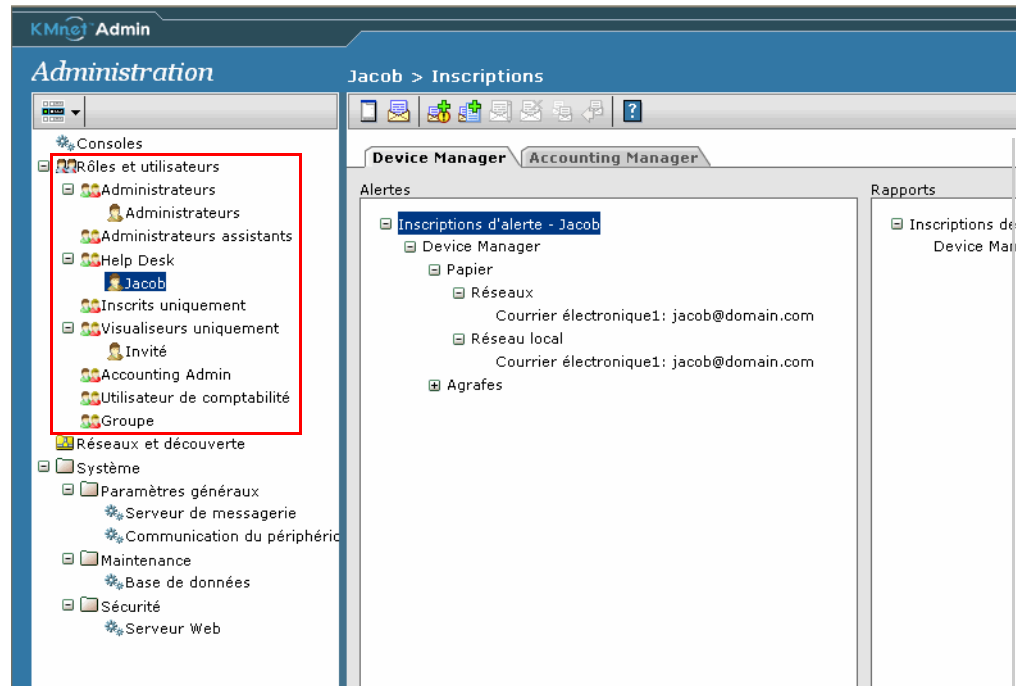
KMnet Admin

Administration

Jacob > Inscriptions

Consoles
Rôles et utilisateurs
Administrateurs
Administrateurs
Administrateurs assistants
Help Desk
Jacob
Inscrits uniquement
Visualiseurs uniquement
Invité
Accounting Admin
Utilisateur de comptabilité
Groupe
Réseaux et découverte
Système
Paramètres généraux
Serveur de messagerie
Communication du périphéric
Maintenance
Base de données
Sécurité
Serveur Web

Device Manager
Accounting Manager

Alertes
Inscriptions d'alerte - Jacob
Device Manager
Papier
Réseaux
Courrier électronique1: jacob@domain.com
Réseau local
Courrier électronique1: jacob@domain.com
Agrafes

Rapports
Inscriptions de
Device Man